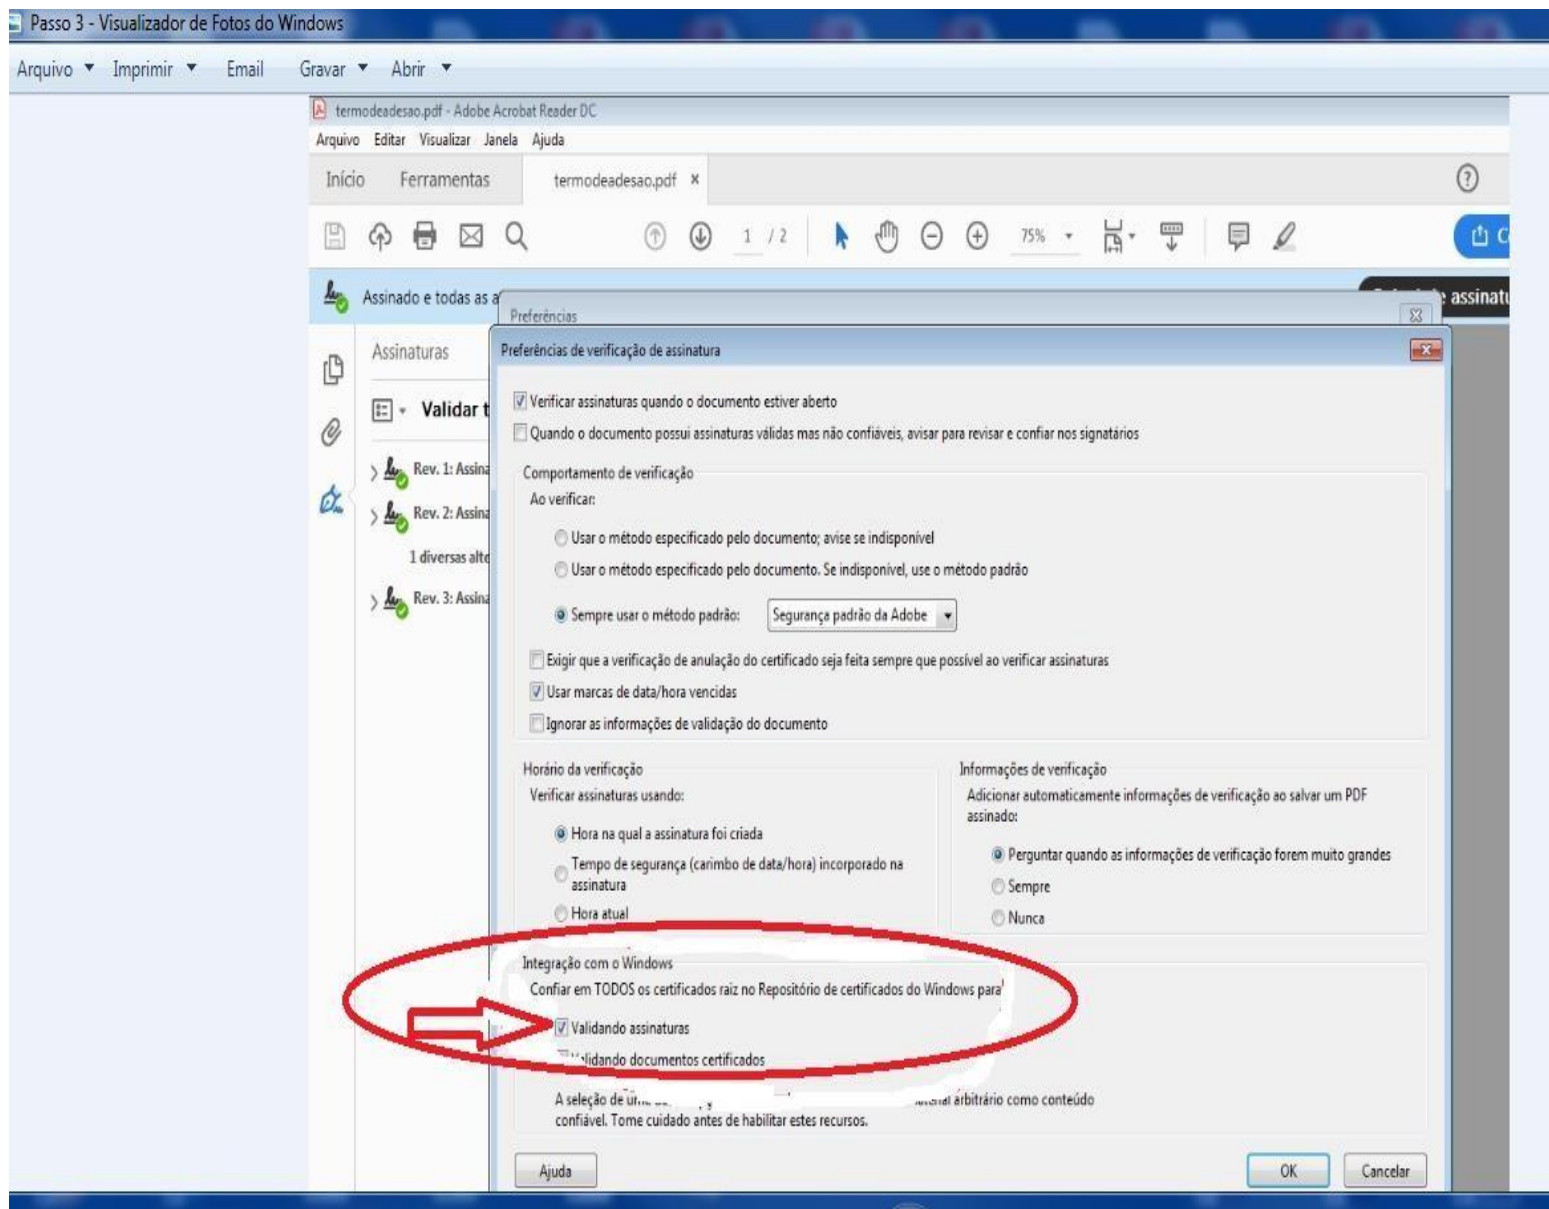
Passo 3 - Visualizador de Fotos do Windows

Arquivo ▼ Imprimir ▼ Email Gravar ▼ Abrir ▼

termodeadesao.pdf - Adobe Acrobat Reader DC

Arquivo Editar Visualizar Janela Ajuda

Início Ferramentas termodeadesao.pdf ×

1 / 2 75%

Assinado e todas as a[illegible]

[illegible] assinatu

Assinaturas

Validar t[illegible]

Rev. 1: Assina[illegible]

Rev. 2: Assina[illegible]

1 diversas alt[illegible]

Rev. 3: Assina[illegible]

Preferências

Preferências de verificação de assinatura

Verificar assinaturas quando o documento estiver aberto

Quando o documento possui assinaturas válidas mas não confiáveis, avisar para revisar e confiar nos signatários

Comportamento de verificação

Ao verificar:

Usar o método especificado pelo documento; avise se indisponível

Usar o método especificado pelo documento. Se indisponível, use o método padrão

Sempre usar o método padrão: Segurança padrão da Adobe

Exigir que a verificação de anulação do certificado seja feita sempre que possível ao verificar assinaturas

Usar marcas de data/hora vencidas

Ignorar as informações de validação do documento

Horário da verificação

Verificar assinaturas usando:

Hora na qual a assinatura foi criada

Tempo de segurança (carimbo de data/hora) incorporado na assinatura

Hora atual

Informações de verificação

Adicionar automaticamente informações de verificação ao salvar um PDF assinado:

Perguntar quando as informações de verificação forem muito grandes

Sempre

Nunca

Integração com o Windows

Confiar em TODOS os certificados raiz no Repositório de certificados do Windows para

Validando assinaturas

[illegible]lidando documentos certificados

A seleção de u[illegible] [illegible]aterial arbitrário como conteúdo confiável. Tome cuidado antes de habilitar estes recursos.

Ajuda

OK

Cancelar